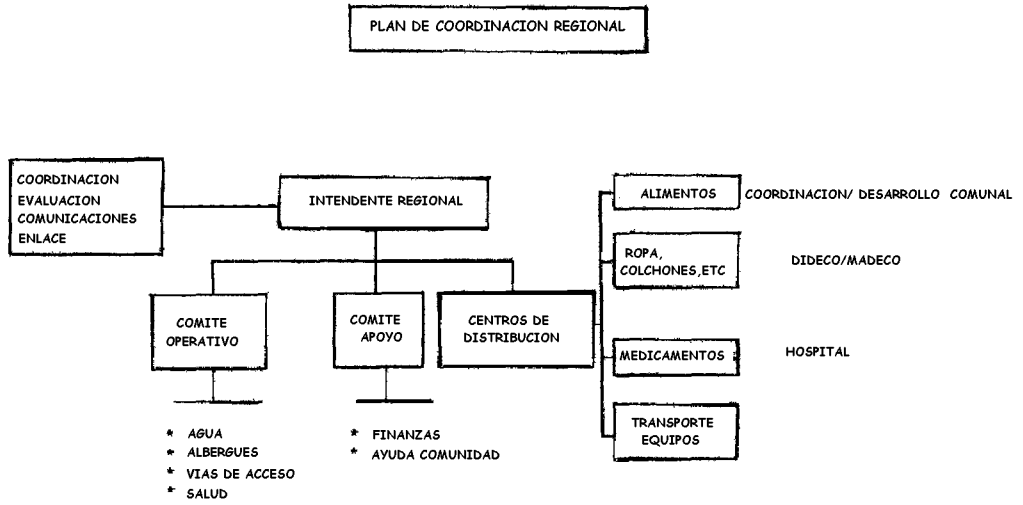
PLAN DE COORDINACION REGIONAL

COORDINACION
EVALUACION
COMUNICACIONES
ENLACE

INTENDENTE REGIONAL

COMITE OPERATIVO

COMITE APOYO

CENTROS DE DISTRIBUCION

ALIMENTOS

COORDINACION/ DESARROLLO COMUNAL

ROPA, COLCHONES,ETC

DIDECO/MADECO

MEDICAMENTOS

HOSPITAL

TRANSPORTE EQUIPOS

* AGUA
* ALBERGUES
* VIAS DE ACCESO
* SALUD

* FINANZAS
* AYUDA COMUNIDAD